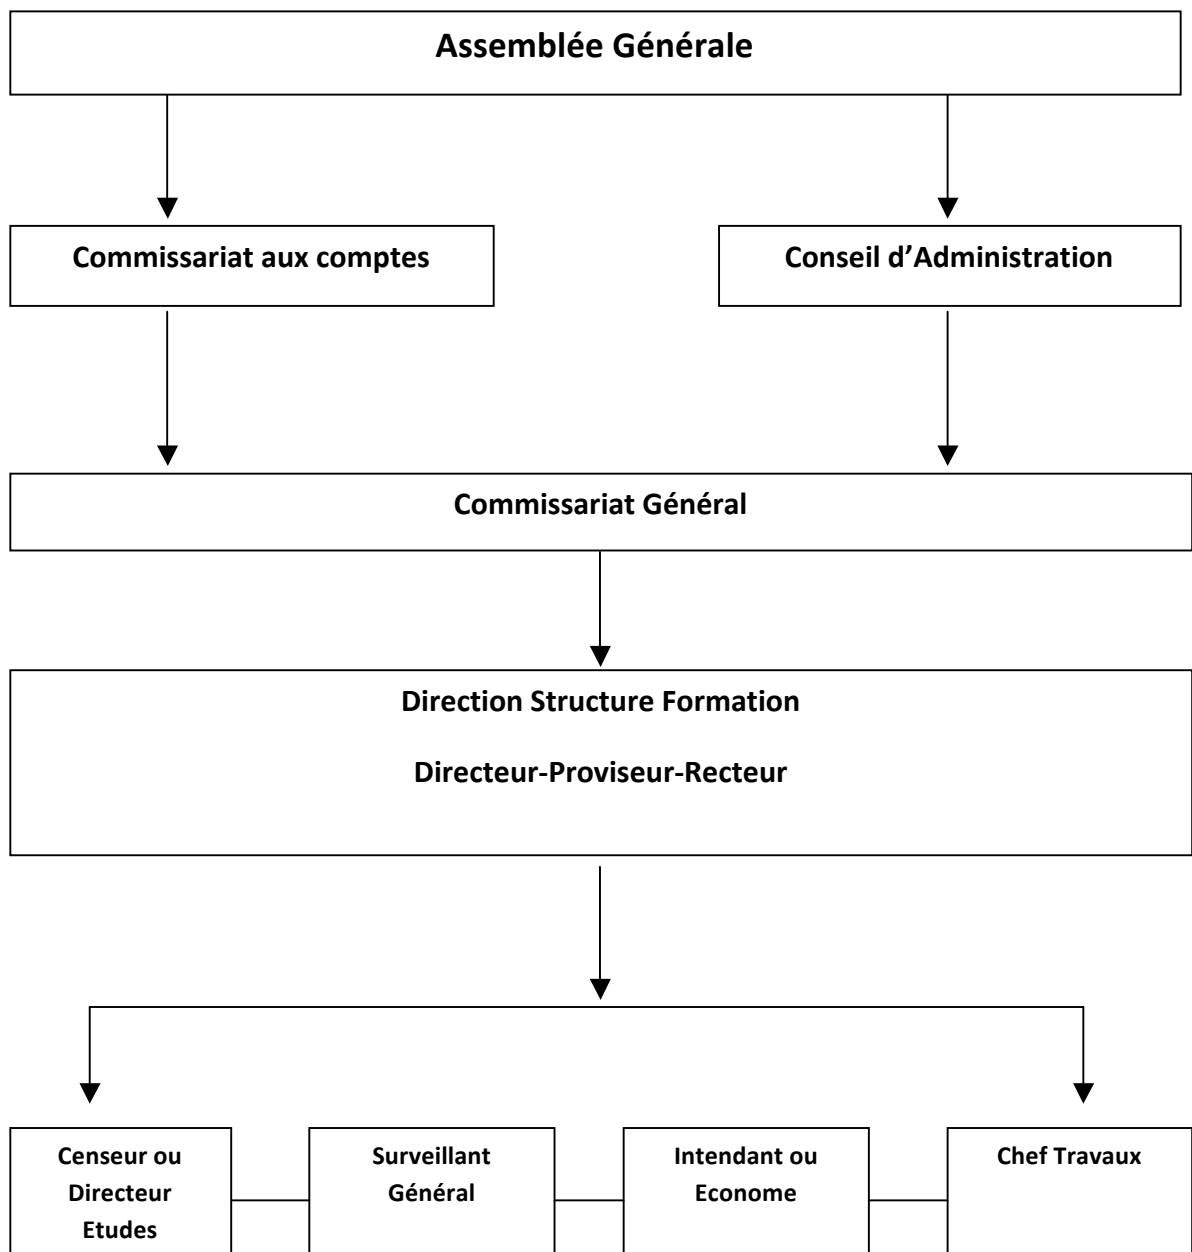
Assemblée Générale

Commissariat aux comptes

Conseil d’Administration

Commissariat Général

Direction Structure Formation

Directeur-Proviseur-Recteur

Censeur ou Directeur Etudes

Surveillant Général

Intendant ou Econome

Chef Travaux